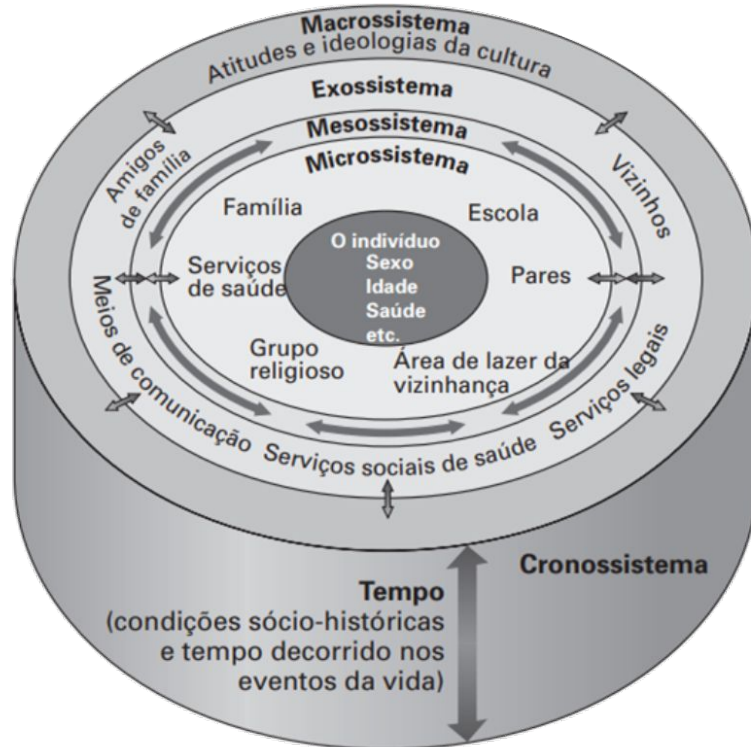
Macrossistema
Atitudes e ideologias da cultura
Exossistema
Mesossistema
Microssistema
Amigos de família
Vizinhos
Família
Escola
O indivíduo
Sexo
Idade
Saúde
etc.
Serviços de saúde
Pares
Meios de comunicação
Grupo religioso
Área de lazer da vizinhança
Serviços legais
Serviços sociais de saúde
Cronossistema
Tempo
(condições sócio-históricas e tempo decorrido nos eventos da vida)